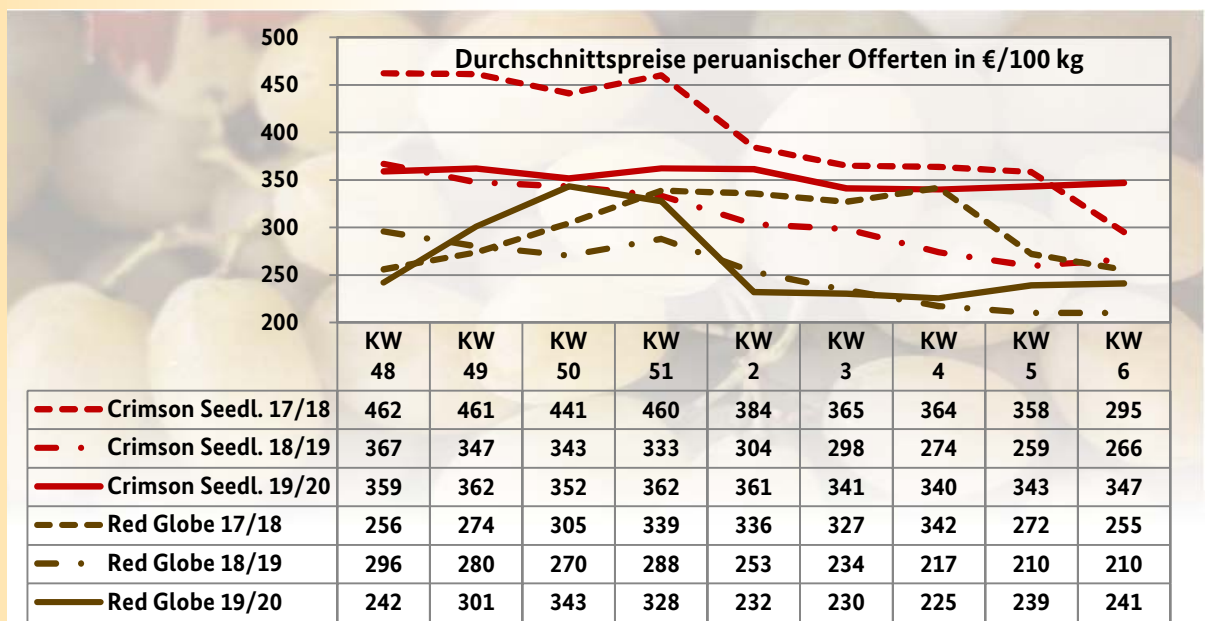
Durchschnittspreise peruanischer Offerten in €/100 kg

500
450
400
350
300
250
200

| | KW 48 | KW 49 | KW 50 | KW 51 | KW 2 | KW 3 | KW 4 | KW 5 | KW 6 |
|---|---|---|---|---|---|---|---|---|---|
| Crimson Seedl. 17/18 | 462 | 461 | 441 | 460 | 384 | 365 | 364 | 358 | 295 |
| Crimson Seedl. 18/19 | 367 | 347 | 343 | 333 | 304 | 298 | 274 | 259 | 266 |
| Crimson Seedl. 19/20 | 359 | 362 | 352 | 362 | 361 | 341 | 340 | 343 | 347 |
| Red Globe 17/18 | 256 | 274 | 305 | 339 | 336 | 327 | 342 | 272 | 255 |
| Red Globe 18/19 | 296 | 280 | 270 | 288 | 253 | 234 | 217 | 210 | 210 |
| Red Globe 19/20 | 242 | 301 | 343 | 328 | 232 | 230 | 225 | 239 | 241 |